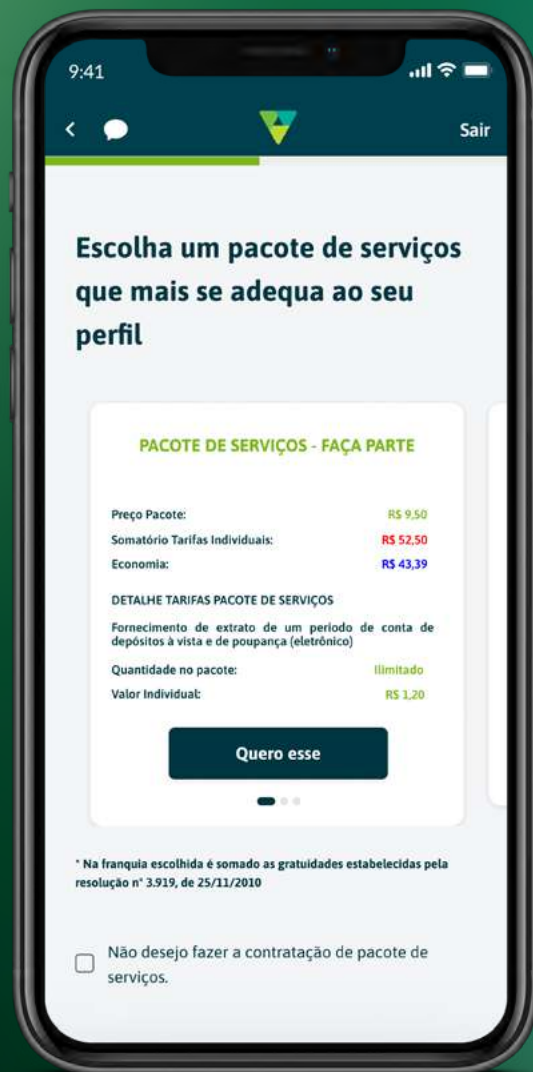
9:41

Sair

Escolha um pacote de serviços que mais se adequa ao seu perfil

PACOTE DE SERVIÇOS - FAÇA PARTE

Preço Pacote: R$ 9,50
Somatório Tarifas Individuais: R$ 52,50
Economia: R$ 43,39

DETALHE TARIFAS PACOTE DE SERVIÇOS

Fornecimento de extrato de um período de conta de depósitos à vista e de poupança (eletrônico)

Quantidade no pacote: Ilimitado
Valor Individual: R$ 1,20

Quero esse

* Na franquia escolhida é somado as gratuidades estabelecidas pela resolução nº 3.919, de 25/11/2010

Não desejo fazer a contratação de pacote de serviços.